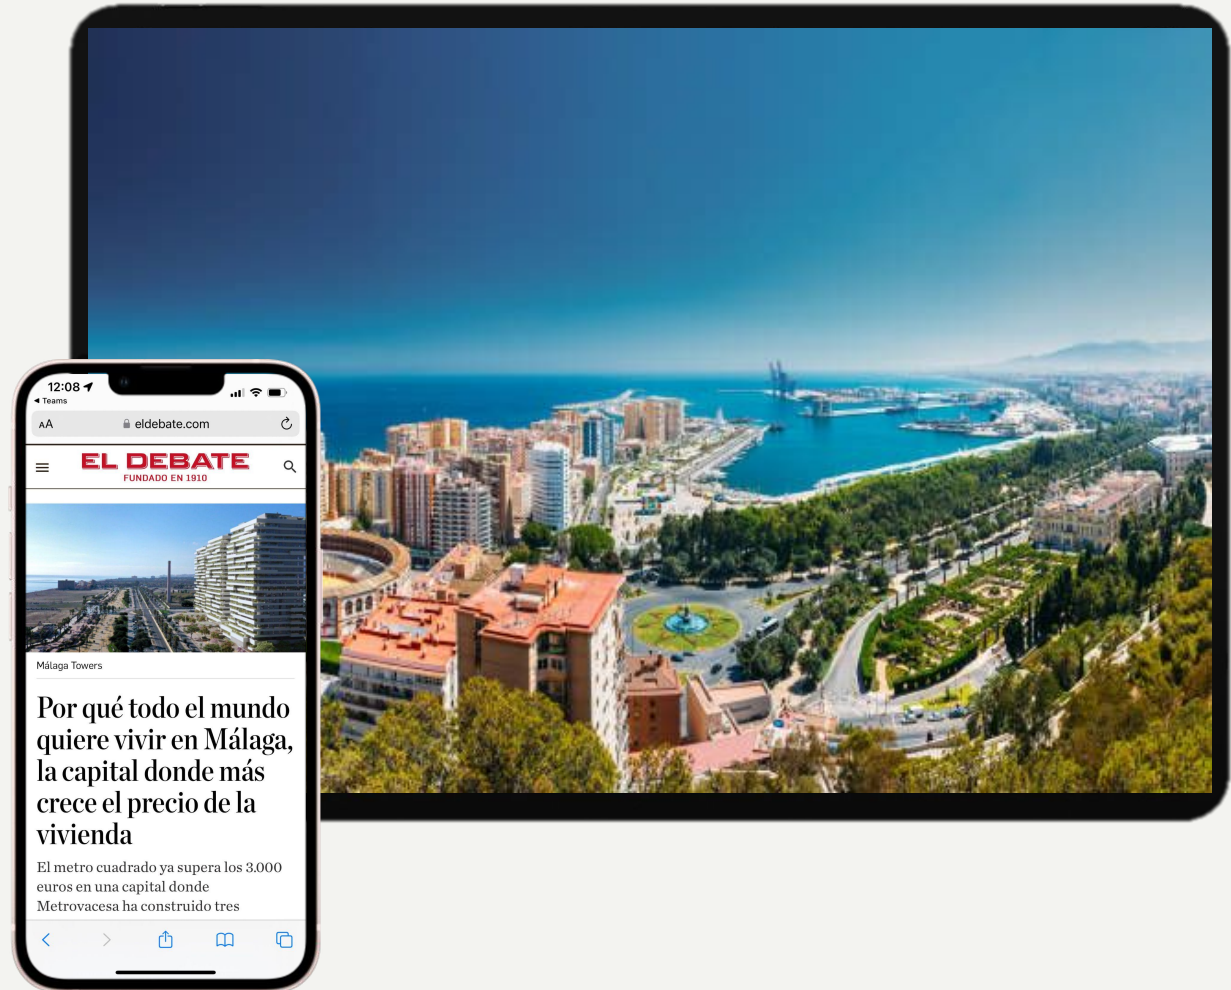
12:08
◂ Teams
AA eldebate.com

EL DEBATE
FUNDADO EN 1910

Málaga Towers

Por qué todo el mundo quiere vivir en Málaga, la capital donde más crece el precio de la vivienda

El metro cuadrado ya supera los 3.000 euros en una capital donde Metrovacesa ha construido tres